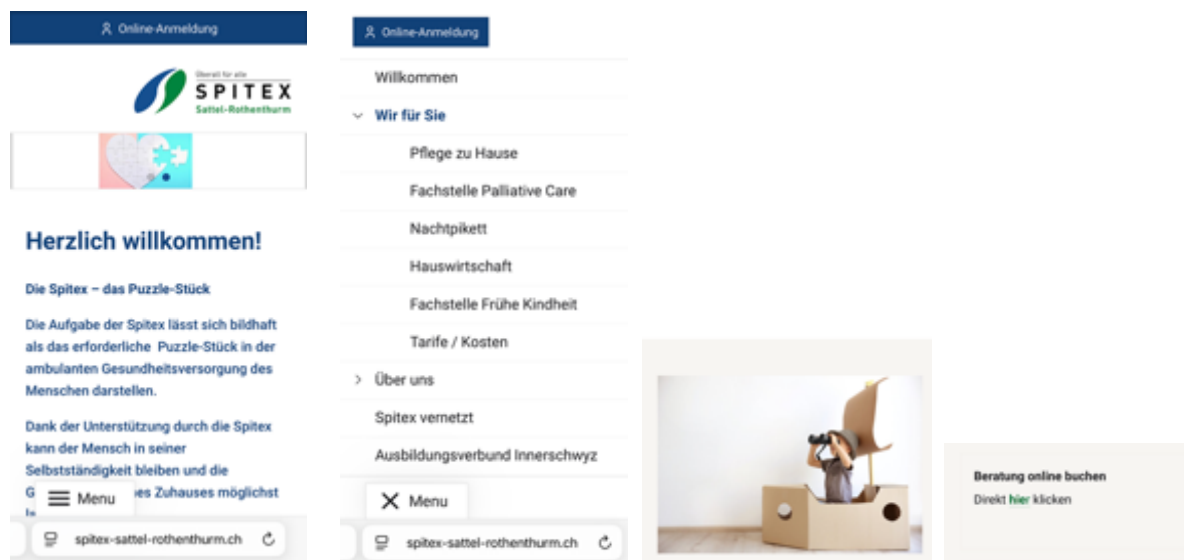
Online-Anmeldung

Überall für alle
SPITEX
Sattel-Rothenthurm

Herzlich willkommen!

Die Spitex – das Puzzle-Stück

Die Aufgabe der Spitex lässt sich bildhaft als das erforderliche Puzzle-Stück in der ambulanten Gesundheitsversorgung des Menschen darstellen.

Dank der Unterstützung durch die Spitex kann der Mensch in seiner Selbstständigkeit bleiben und die G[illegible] es Zuhauses möglichst l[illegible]

Menu

spitex-sattel-rothenthurm.ch

Online-Anmeldung

Willkommen

Wir für Sie

Pflege zu Hause

Fachstelle Palliative Care

Nachtpikett

Hauswirtschaft

Fachstelle Frühe Kindheit

Tarife / Kosten

Über uns

Spitex vernetzt

Ausbildungsverbund Innerschwyz

Menu

spitex-sattel-rothenthurm.ch

Beratung online buchen

Direkt hier klicken